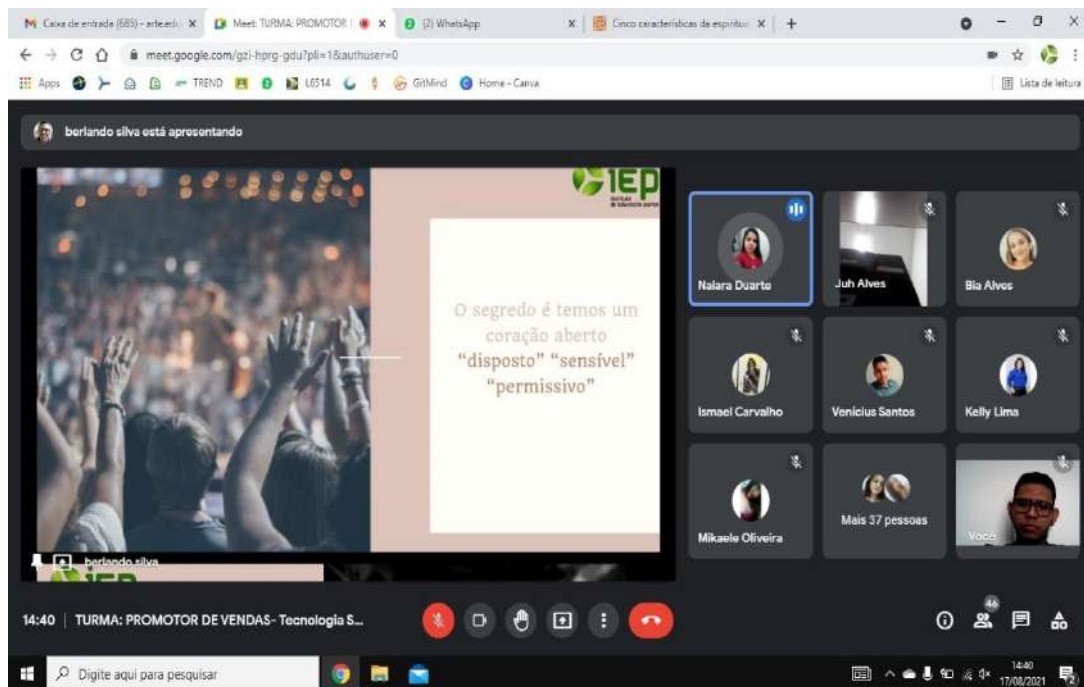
Caixa de entrada (685) - arte.edu | Meet: TURMA: PROMOTOR | (2) WhatsApp | Cinco características da espiritu

meet.google.com/gzi-hprg-gdu?pli=1&authuser=0

Apps | TREND | L6514 | GitMind | Home - Canva | Lista de leitura

berlando silva está apresentando

IEP

O segredo é temos um coração aberto "disposto" "sensível" "permissivo"

berlando silva

Naiara Duarte
Juh Alves
Bia Alves
Ismael Carvalho
Venicius Santos
Kelly Lima
Mikaele Oliveira
Mais 37 pessoas
Você

14:40 | TURMA: PROMOTOR DE VENDAS- Tecnologia S...

46

Digite aqui para pesquisar

14:40
17/08/2021